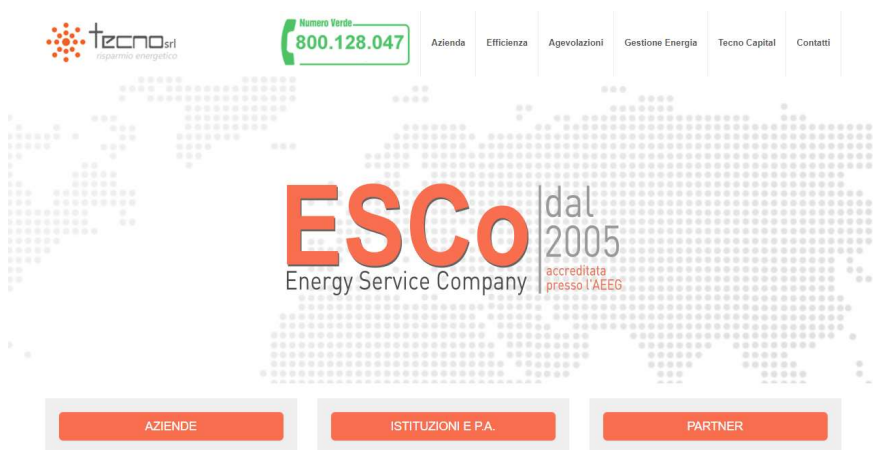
tecno srl
risparmio energetico

Numero Verde
800.128.047

Azienda
Efficienza
Agevolazioni
Gestione Energia
Tecno Capital
Contatti

ESCo
Energy Service Company
dal 2005
accreditata presso l'AEEG

AZIENDE
ISTITUZIONI E P.A.
PARTNER